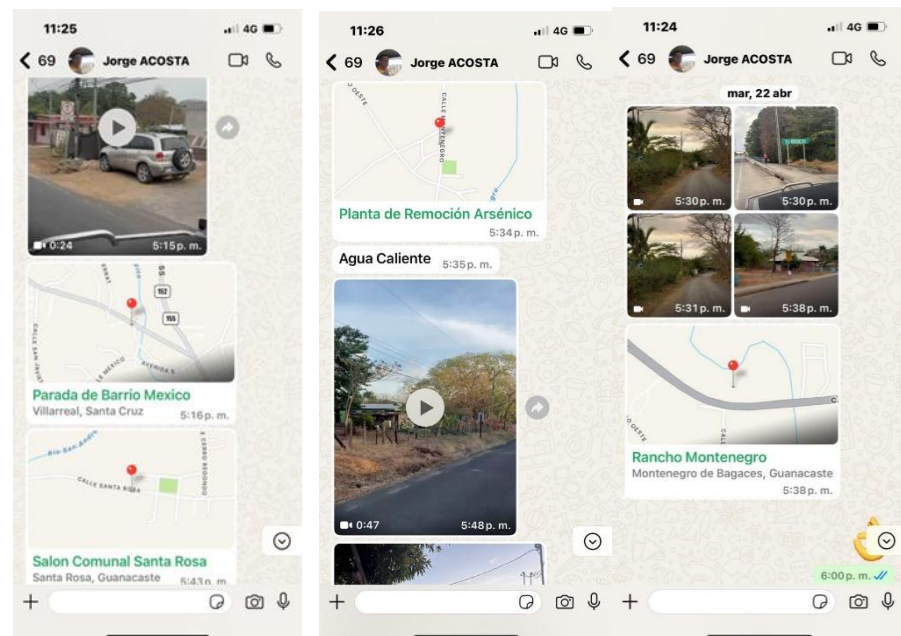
11:25
4G
69 Jorge ACOSTA

0:24 5:15 p. m.

152
155
CALLE SAN JOSE
AVENIDA 5
Parada de Barrio Mexico
Villarreal, Santa Cruz 5:16 p. m.

Rio San Andrés
CALLE SANTA ROSA
CERRO REDONDO
Salon Comunal Santa Rosa
Santa Rosa, Guanacaste 5:43 p. m.

11:26
4G
69 Jorge ACOSTA

OESTE
CALLE MONTENEGRO
Planta de Remoción Arsénico
5:34 p. m.

Agua Caliente 5:35 p. m.

0:47 5:48 p. m.

11:24
4G
69 Jorge ACOSTA

mar, 22 abr

5:30 p. m.
5:30 p. m.
5:31 p. m.
5:38 p. m.

OESTE
CALLE
Rancho Montenegro
Montenegro de Bagaces, Guanacaste
5:38 p. m.

6:00 p. m.